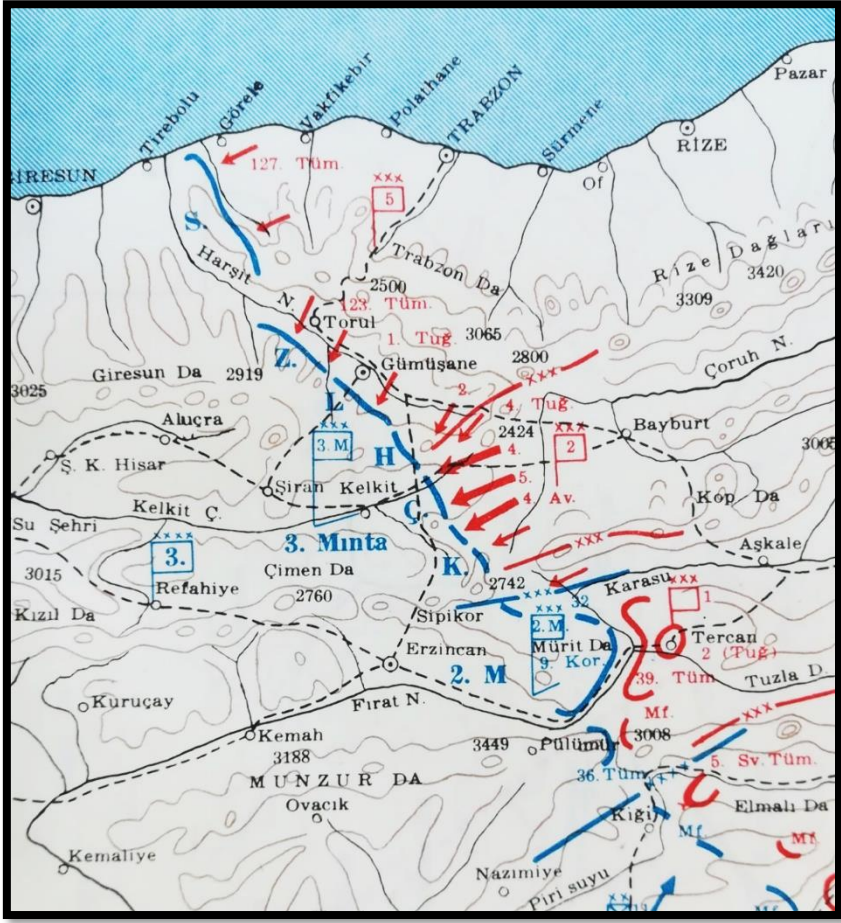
Pazar
Tirebolu
Görele
Vakfıkebir
Polathane
TRAZBON
Sürmene
RİZE
GİRESUN
127. Tüm.
5
Of
S.
Harşit
Trabzon Da
Rize Dağları
3420
3309
2500
N
23. Tüm.
Torul
1. Tuğ.
3065
Z.
Gümüşane
2800
Çoruh N.
3025
Giresun Da
2919
L
2
4. Tuğ.
Alucra
3. M
H
2424
2
Bayburt
Ş. K. Hisar
Şiran
Kelkit
4.
300
4
Av.
Kop Da
Kelkit Ç.
Ç.
5.
Su Şehri
3.
3. Mıntaka
Aşkale
3015
Refahiye
Çimen Da
K.
2742
Karasu
1
2760
32
Kızıl Da
Sipikor
2.M.
Mürit Da
Tercan
2 (Tuğ)
9. Kor.
Erzincan
2. M
39. Tüm.
Tuzla D.
Kuruçay
Fırat N.
Mf.
Kemah
3188
3449
Pülümür
3008
MUNZUR DA
36. Tüm.
5. Sv. Tüm.
Ovacık
Kiği
Elmalı Da
Mf.
Mf.
Kemaliye
Nazımiye
Piri suyu